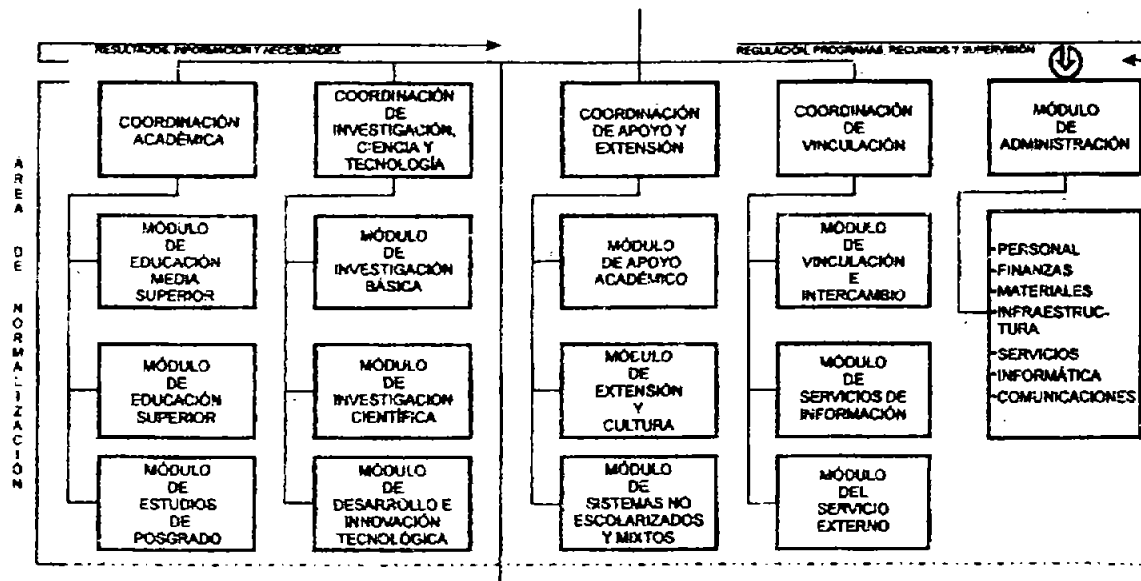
RESULTADOS, INFORMACIÓN Y NECESIDADES

REGULACIÓN, PROGRAMAS, RECURSOS Y SUPERVISIÓN

ÁREA DE NORMALIZACIÓN

COORDINACIÓN ACADÉMICA

MÓDULO DE EDUCACIÓN MEDIA SUPERIOR

MÓDULO DE EDUCACIÓN SUPERIOR

MÓDULO DE ESTUDIOS DE POSGRADO

COORDINACIÓN DE INVESTIGACIÓN, CIENCIA Y TECNOLOGÍA

MÓDULO DE INVESTIGACIÓN BÁSICA

MÓDULO DE INVESTIGACIÓN CIENTÍFICA

MÓDULO DE DESARROLLO E INNOVACIÓN TECNOLÓGICA

COORDINACIÓN DE APOYO Y EXTENSIÓN

MÓDULO DE APOYO ACADÉMICO

MÓDULO DE EXTENSIÓN Y CULTURA

MÓDULO DE SISTEMAS NO ESCOLARIZADOS Y MIXTOS

COORDINACIÓN DE VINCULACIÓN

MÓDULO DE VINCULACIÓN E INTERCAMBIO

MÓDULO DE SERVICIOS DE INFORMACIÓN

MÓDULO DEL SERVICIO EXTERNO

MÓDULO DE ADMINISTRACIÓN

-PERSONAL
-FINANZAS
-MATERIALES
-INFRAESTRUCTURA
-SERVICIOS
-INFORMÁTICA
-COMUNICACIONES